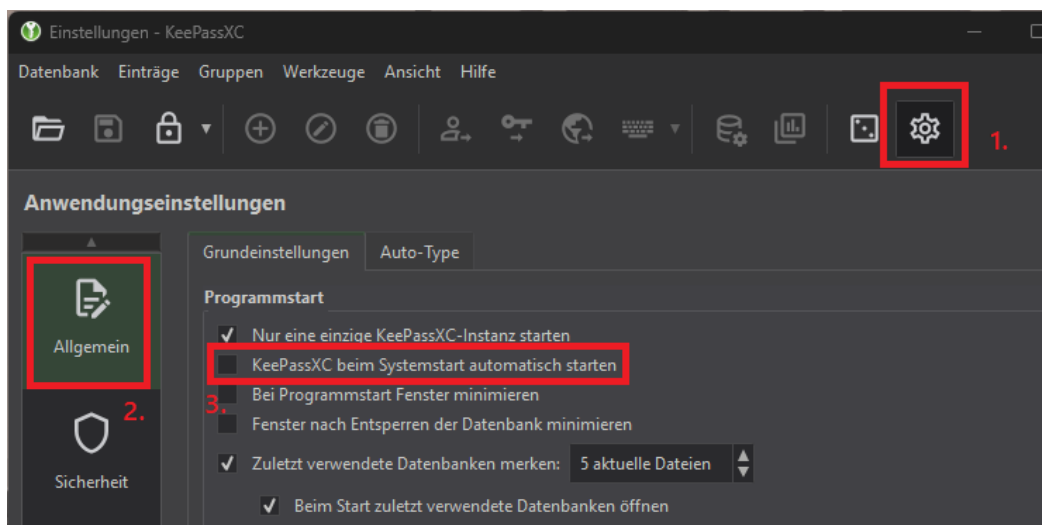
Einstellungen - KeePassXC

Datenbank Einträge Gruppen Werkzeuge Ansicht Hilfe

1.

Anwendungseinstellungen

Allgemein

2.

Sicherheit

Grundeinstellungen Auto-Type

Programmstart

Nur eine einzige KeePassXC-Instanz starten

KeePassXC beim Systemstart automatisch starten

3.

Bei Programmstart Fenster minimieren

Fenster nach Entsperren der Datenbank minimieren

Zuletzt verwendete Datenbanken merken: 5 aktuelle Dateien

Beim Start zuletzt verwendete Datenbanken öffnen